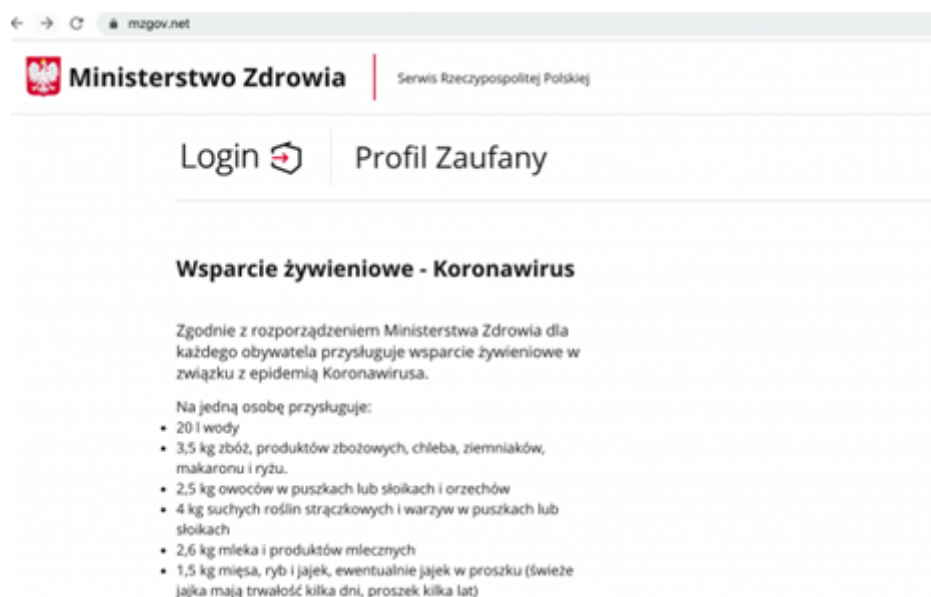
mzgov.net

Ministerstwo Zdrowia

Serwis Rzeczypospolitej Polskiej

Login

Profil Zaufany

Wsparcie żywieniowe - Koronawirus

Zgodnie z rozporządzeniem Ministerstwa Zdrowia dla każdego obywatela przysługuje wsparcie żywieniowe w związku z epidemią Koronawirusa.

Na jedną osobę przysługuje:

- 20 l wody
- 3,5 kg zbóż, produktów zbożowych, chleba, ziemniaków, makaronu i ryżu.
- 2,5 kg owoców w puszkach lub słoikach i orzechów
- 4 kg suchych roślin strączkowych i warzyw w puszkach lub słoikach
- 2,6 kg mleka i produktów mlecznych
- 1,5 kg mięsa, ryb i jajek, ewentualnie jajek w proszku (świeże jajka mają trwałość kilka dni, proszek kilka lat)